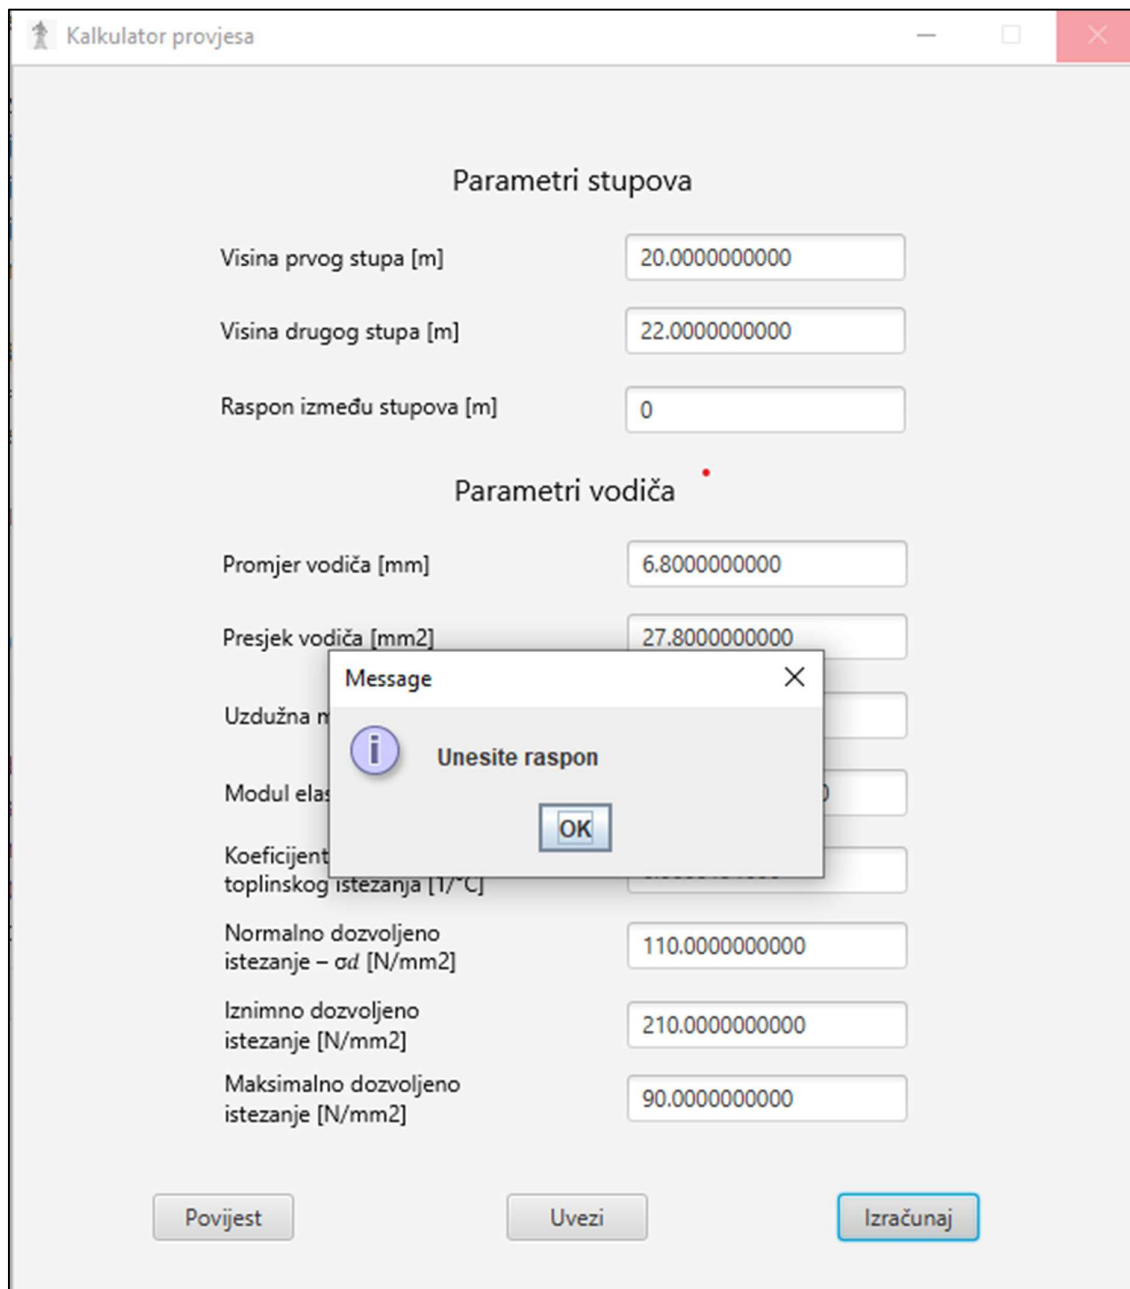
Kalkulator provjesa

Parametri stupova

Visina prvog stupa [m] 20.0000000000

Visina drugog stupa [m] 22.0000000000

Raspon između stupova [m] 0

Parametri vodiča

Promjer vodiča [mm] 6.8000000000

Presjek vodiča [mm2] 27.8000000000

Uzdužna m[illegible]

Modul elas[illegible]

Koeficijent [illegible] toplinskog istezanja [1/°C]

Normalno dozvoljeno istezanje – σd [N/mm2] 110.0000000000

Iznimno dozvoljeno istezanje [N/mm2] 210.0000000000

Maksimalno dozvoljeno istezanje [N/mm2] 90.0000000000

Message

Unesite raspon

OK

Povijest

Uvezi

Izračunaj